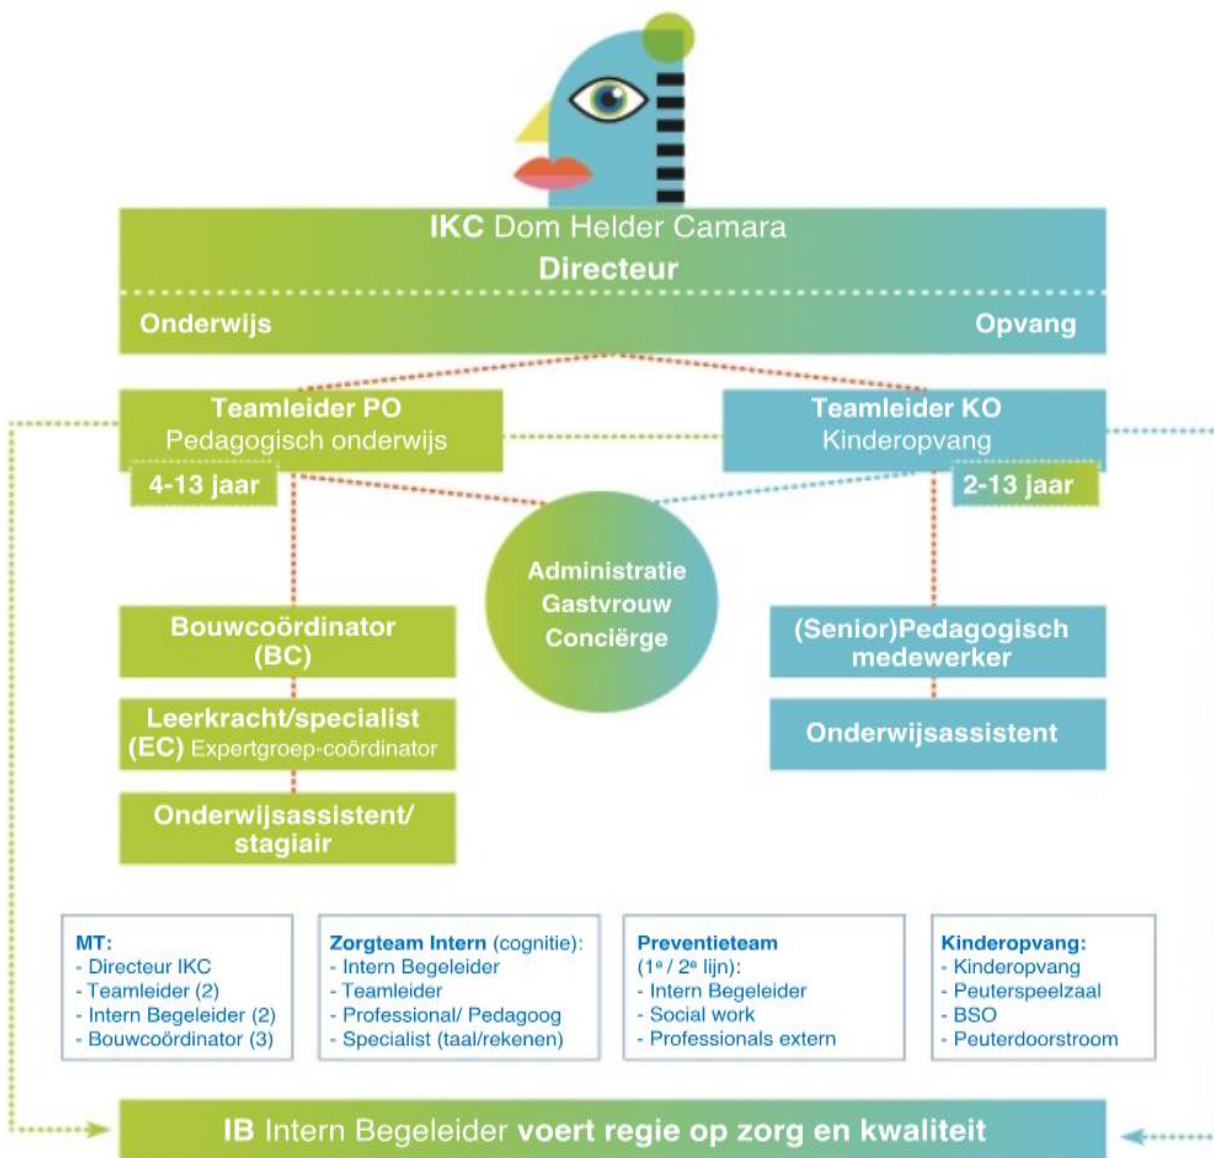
IKC Dom Helder Camara
Directeur
Onderwijs
Opvang

Teamleider PO
Pedagogisch onderwijs
4-13 jaar

Teamleider KO
Kinderopvang
2-13 jaar

Administratie
Gastvrouw
Conciërge

Bouwcoördinator (BC)

Leerkracht/specialist (EC) Expertgroep-coördinator

Onderwijsassistent/ stagiair

(Senior)Pedagogisch medewerker

Onderwijsassistent

MT:
- Directeur IKC
- Teamleider (2)
- Intern Begeleider (2)
- Bouwcoördinator (3)

Zorgteam Intern (cognitie):
- Intern Begeleider
- Teamleider
- Professional/ Pedagoog
- Specialist (taal/rekenen)

Preventieteam
(1$^e$ / 2$^e$ lijn):
- Intern Begeleider
- Social work
- Professionals extern

Kinderopvang:
- Kinderopvang
- Peuterspeelzaal
- BSO
- Peuterdoorstroom

IB Intern Begeleider voert regie op zorg en kwaliteit